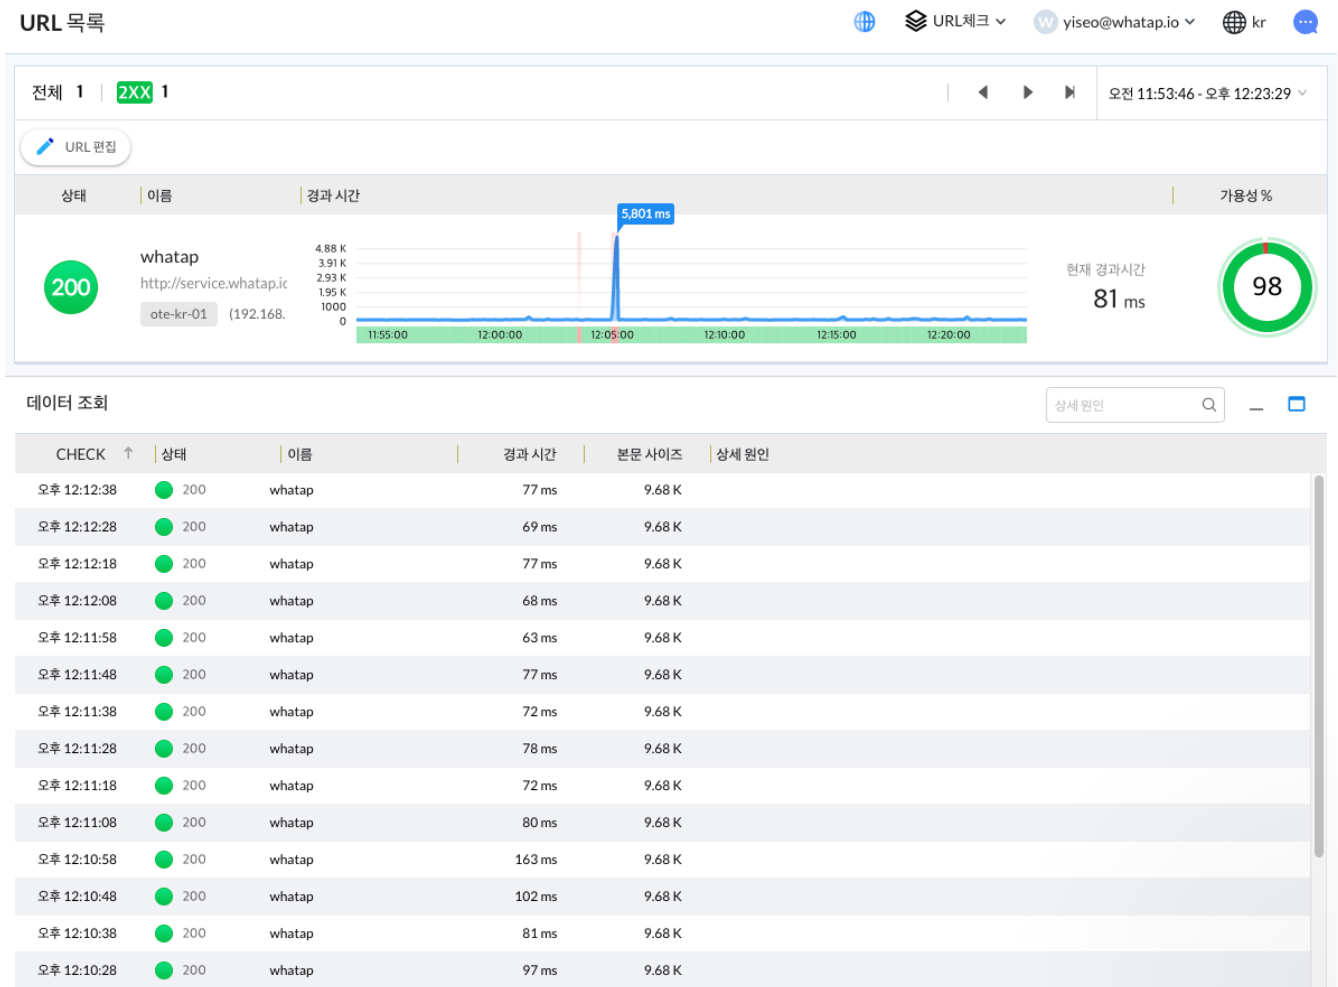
URL 목록

URL체크 W yiseo@whatap.io kr

전체 1 2XX 1

오전 11:53:46 - 오후 12:23:29

URL 편집

상태 | 이름 | 경과 시간 | 가용성 %

200

whatap
http://service.whatap.ic
ote-kr-01 (192.168.

5,801 ms
4.88 K
3.91 K
2.93 K
1.95 K
1000
0
11:55:00 12:00:00 12:05:00 12:10:00 12:15:00 12:20:00

현재 경과시간
81 ms

98

데이터 조회

상세 원인

| CHECK ↑ | 상태 | 이름 | 경과 시간 | 본문 사이즈 | 상세 원인 |
|---|---|---|---|---|---|
| 오후 12:12:38 | 200 | whatap | 77 ms | 9.68 K | |
| 오후 12:12:28 | 200 | whatap | 69 ms | 9.68 K | |
| 오후 12:12:18 | 200 | whatap | 77 ms | 9.68 K | |
| 오후 12:12:08 | 200 | whatap | 68 ms | 9.68 K | |
| 오후 12:11:58 | 200 | whatap | 63 ms | 9.68 K | |
| 오후 12:11:48 | 200 | whatap | 77 ms | 9.68 K | |
| 오후 12:11:38 | 200 | whatap | 72 ms | 9.68 K | |
| 오후 12:11:28 | 200 | whatap | 78 ms | 9.68 K | |
| 오후 12:11:18 | 200 | whatap | 72 ms | 9.68 K | |
| 오후 12:11:08 | 200 | whatap | 80 ms | 9.68 K | |
| 오후 12:10:58 | 200 | whatap | 163 ms | 9.68 K | |
| 오후 12:10:48 | 200 | whatap | 102 ms | 9.68 K | |
| 오후 12:10:38 | 200 | whatap | 81 ms | 9.68 K | |
| 오후 12:10:28 | 200 | whatap | 97 ms | 9.68 K | |